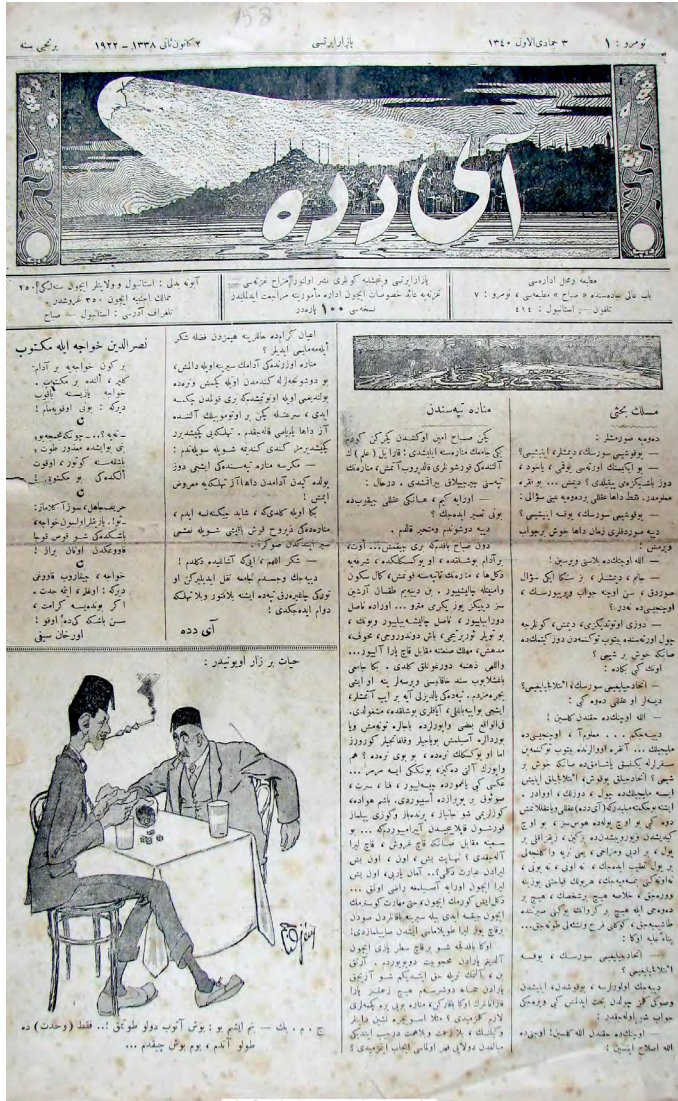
158

نومرو : ۱ ۳ جمادی الاول ۱۳٤٠ بازار ایرتسی ۲ کانون ثانی ۱۳۳۸ - ۱۹۲۲ برنجی سنه

آی دده

مطبعه وحمل ادارەسی
باب عالی جاده‌سنده - صباح - مطبعه‌سی - نومرو : ۷
تلفون - استانبول : ٤١٤

بازار ایرتسی وپنجشنبه کونلری نشر اولونور مزاح غزته‌سی
غزته‌یه دائر خصوصات ایچون اداره مأمورینه مراجعت ایدلملیدر
نسخه‌سی ۱۰۰ پاره‌در

آبونه بدلی : استانبول وولایتلر ایچون سنه‌لکی ۲۵٠
ممالک اجنبیه ایچون ۳٥٠ غروشدر
تلغراف آدرسی : استانبول - صباح

مسلک بحثی

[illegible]

مناره تپه‌سندن

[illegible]

نصرالدین خواجه ایله مکتوب

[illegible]

آی دده

حیات بر زار اویونیدر

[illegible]